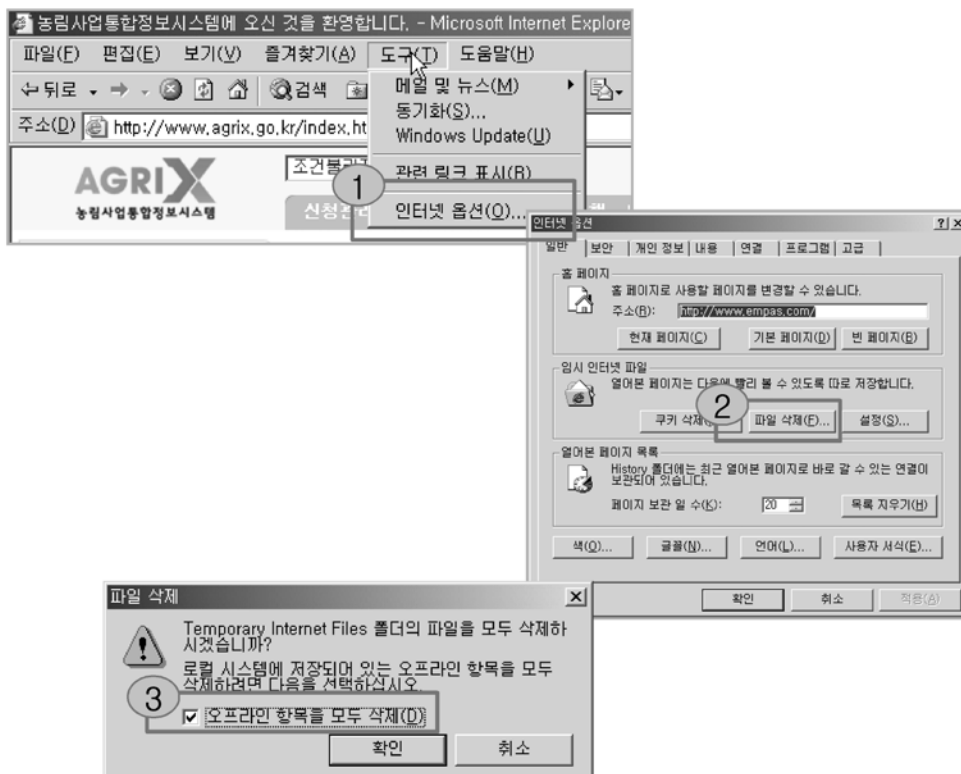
농림사업통합정보시스템에 오신 것을 환영합니다. - Microsoft Internet Explore

파일(F) 편집(E) 보기(V) 즐겨찾기(A) 도구(T) 도움말(H)

뒤로 검색

주소(D) http://www.agrix.go.kr/index.ht

AGRIX
농림사업통합정보시스템

조건별

신청

메일 및 뉴스(M)
동기화(S)...
Windows Update(U)
관련 링크 표시(R)
인터넷 옵션(O)...

1

인터넷 옵션 ? ×

일반 | 보안 | 개인 정보 | 내용 | 연결 | 프로그램 | 고급

홈 페이지
홈 페이지로 사용할 페이지를 변경할 수 있습니다.
주소(R): http://www.empas.com/
현재 페이지(C) 기본 페이지(D) 빈 페이지(B)

임시 인터넷 파일
열어본 페이지는 다음에 빨리 볼 수 있도록 따로 저장합니다.
쿠키 삭제 파일 삭제(F)... 설정(S)...

2

열어본 페이지 목록
History 폴더에는 최근 열어본 페이지로 바로 갈 수 있는 연결이 보관되어 있습니다.
페이지 보관 일 수(K): 20 목록 지우기(H)

색(O)... 글꼴(N)... 언어(L)... 사용자 서식(E)...

확인 취소 적용(A)

파일 삭제 ×

Temporary Internet Files 폴더의 파일을 모두 삭제하시겠습니까?
로컬 시스템에 저장되어 있는 오프라인 항목을 모두 삭제하려면 다음을 선택하십시오.

3

오프라인 항목을 모두 삭제(D)

확인 취소